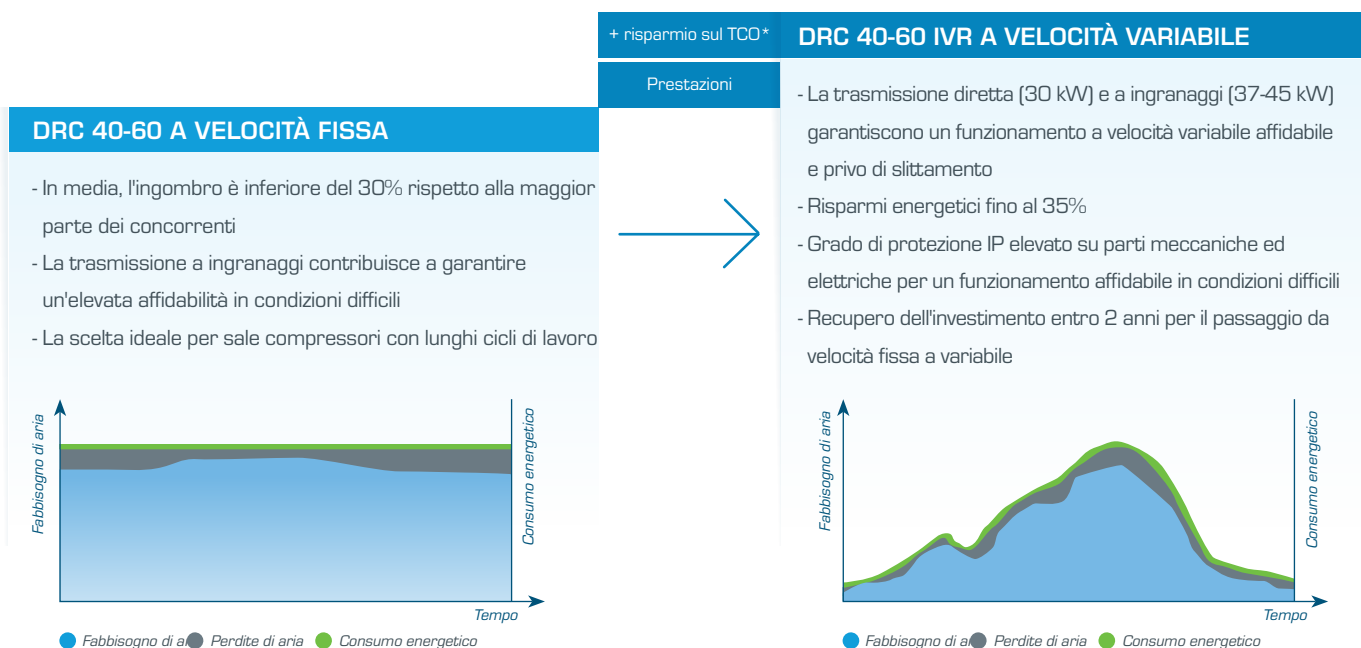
+ risparmio sul TCO*

Prestazioni

DRC 40-60 A VELOCITÀ FISSA

- In media, l'ingombro è inferiore del 30% rispetto alla maggior parte dei concorrenti
- La trasmissione a ingranaggi contribuisce a garantire un'elevata affidabilità in condizioni difficili
- La scelta ideale per sale compressori con lunghi cicli di lavoro

Fabbisogno di aria

Consumo energetico

Tempo

Fabbisogno di a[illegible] Perdite di aria Consumo energetico

DRC 40-60 IVR A VELOCITÀ VARIABILE

- La trasmissione diretta (30 kW) e a ingranaggi (37-45 kW) garantiscono un funzionamento a velocità variabile affidabile e privo di slittamento
- Risparmi energetici fino al 35%
- Grado di protezione IP elevato su parti meccaniche ed elettriche per un funzionamento affidabile in condizioni difficili
- Recupero dell'investimento entro 2 anni per il passaggio da velocità fissa a variabile

Fabbisogno di aria

Consumo energetico

Tempo

Fabbisogno di a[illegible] Perdite di aria Consumo energetico